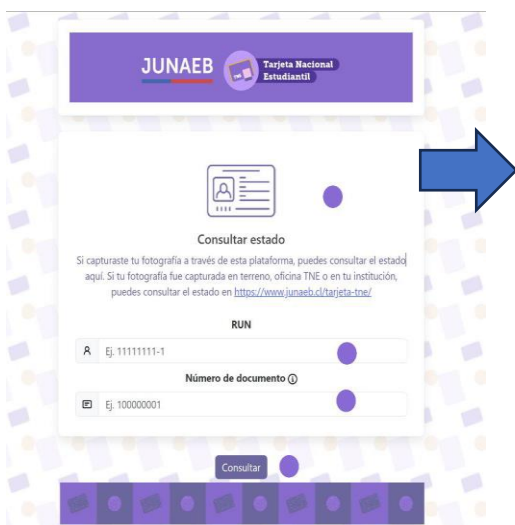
JUNAEB

Tarjeta Nacional Estudiantil

Consultar estado

Si capturaste tu fotografía a través de esta plataforma, puedes consultar el estado aquí. Si tu fotografía fue capturada en terreno, oficina TNE o en tu institución, puedes consultar el estado en https://www.junaeb.cl/tarjeta-tne/

RUN

Ej. 11111111-1

Número de documento ⓘ

Ej. 100000001

Consultar